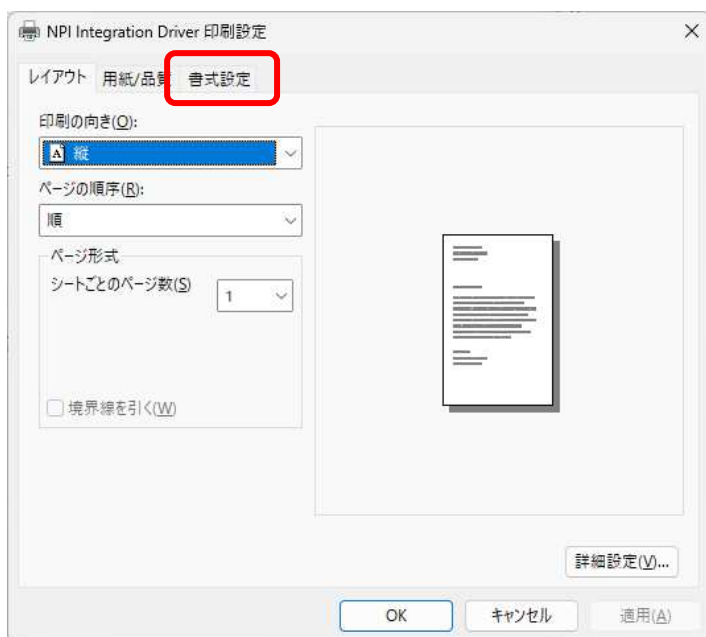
NPI Integration Driver 印刷設定

×

レイアウト 用紙/品質 書式設定

印刷の向き(O):

縦

ページの順序(R):

順

ページ形式

シートごとのページ数(S) 1

境界線を引く(W)

詳細設定(V)...

OK キャンセル 適用(A)